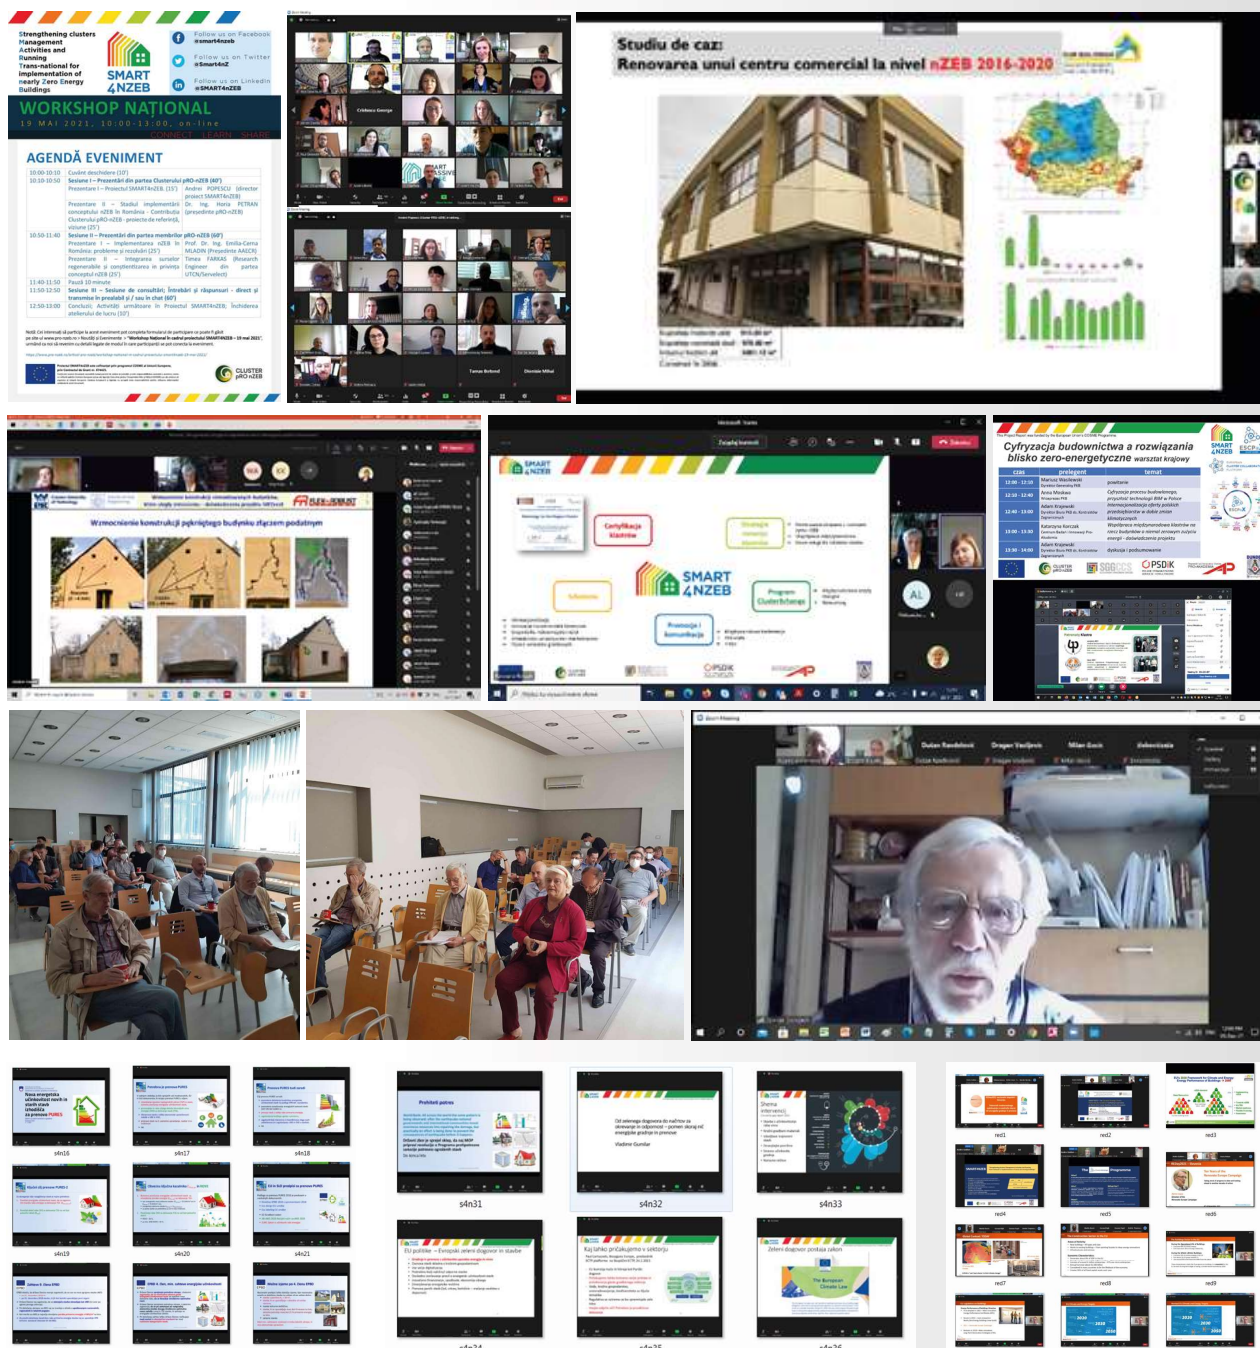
Strengthening clusters Management Activities and Running Trans-national for implementation of nearly Zero Energy Buildings

SMART 4NZEB

Follow us on Facebook @smart4nzeb
Follow us on Twitter @Smart4nZ
Follow us on LinkedIn @SMART4nZEB

WORKSHOP NAȚIONAL
19 MAI 2021, 10:00-13:00, on-line
CONNECT LEARN SHARE

AGENDĂ EVENIMENT

| | |
|---|---|
| 10:00-10:10 | Cuvânt deschidere (10') |
| 10:10-10:50 | Sesiune I – Prezentări din partea Clusterului pRO-nZEB (40') |
| | Prezentare I – Proiectul SMART4nZEB (15') Andrei POPESCU (director proiect SMART4nZEB) |
| | Prezentare II – Studiul implementării conceptului nZEB în România - Contribuția Clusterului pRO-nZEB - proiecte de referință, viziune (25') Dr. Ing. Horia PETRAN (președinte pRO-nZEB) |
| 10:50-11:40 | Sesiune II – Prezentări din partea membrilor pRO-nZEB (60') |
| | Prezentare I – Implementarea nZEB în România: probleme și rezolvări (25') Prof. Dr. Ing. Emilia-Cerna MLADIN (Președinte AAECR) |
| | Prezentare II – Integrarea surselor regenerabile și conștientizarea în privința conceptului nZEB (25') Timea FARKAS (Research Engineer din partea UTCN/Servelect) |
| 11:40-11:50 | Pauză 10 minute |
| 11:50-12:50 | Sesiune III – Sesiune de consultări; Întrebări și răspunsuri - direct și transmise în prealabil și / sau în chat (60') |
| 12:50-13:00 | Concluzii. Activități următoare în Proiectul SMART4nZEB; Închiderea atelierului de lucru (10') |

CLUSTER pRO-nZEB

Cristescu George
Tamas Bolond
Dionisie Mihai

Studiu de caz:
Renovarea unui centru comercial la nivel nZEB 2016-2020

Wzmocnienie konstrukcji pękniętego budynku złączem podatnym

FLEX-ROBUST

Certyfikacja klastrów
Promocja i komunikacja
Program Clusterxchange

SMART 4NZEB

AL

Cyfryzacja budownictwa a rozwiązania blisko zero-energetyczne warsztat krajowy

| czas | prelegent | temat |
|---|---|---|
| 12:00 - 12:10 | Mariusz Wasilewski | powitanie |
| 12:10 - 12:40 | Anna Moskwa | Cyfryzacja procesu budowlanego |
| 12:40 - 13:00 | Adam Krzywski | |
| 13:00 - 13:30 | Katarzyna Korczak | |
| 13:30 - 14:00 | Adam Krzywski | dyskusja i podsumowanie |

OPSDIK

Dušan Randelović
Dragan Vasiljević
Milan Gocić

s4n16
s4n17
s4n18
s4n19
s4n20
s4n21

Nova energetska učinkovitost zgradb in stanje stavb Slovenije za prenovo PURES

Prehiteti potres

Od zelenega dogovora do načrtov za okrevanje in odpornost – pomen skoraj ničenergijske gradnje in prenove
Vladimir Gumilar

s4n31
s4n32
s4n33

EU politike – Evropski zeleni dogovor in stavbe
Kaj lahko pričakujemo v sektorju
Zeleni dogovor podaja zakon
The European Climate Law

red1
red2
red3
red4
red5
red6
red7
red8
red9